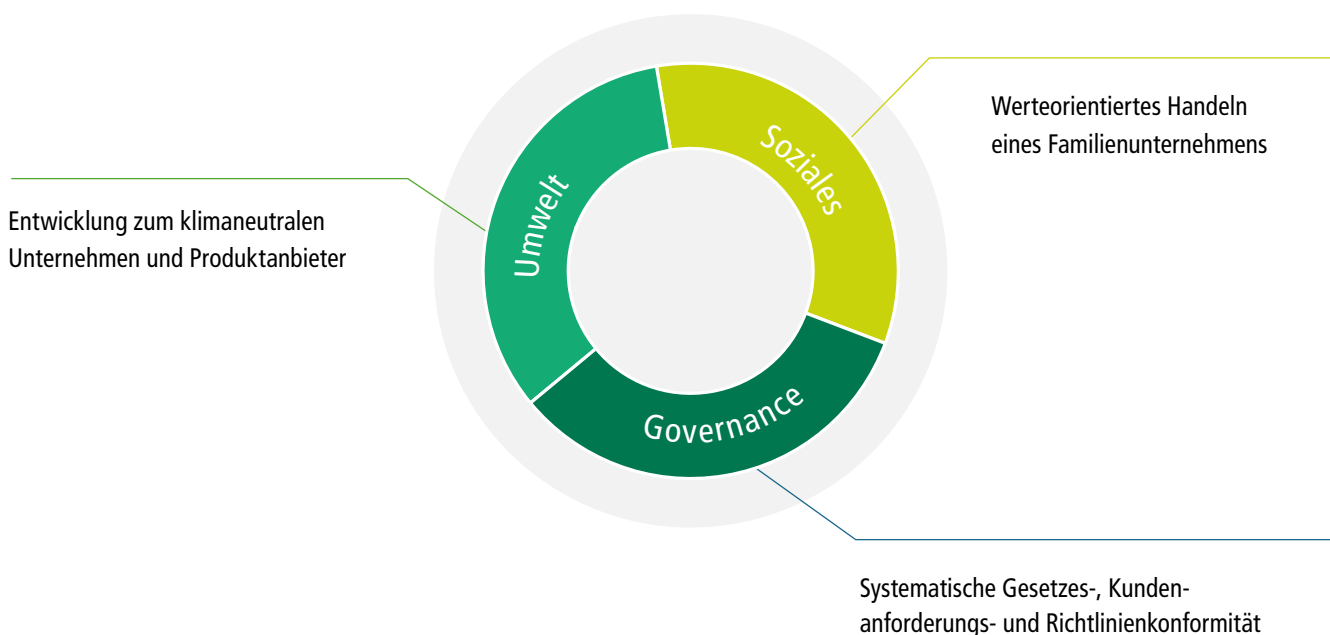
Werteorientiertes Handeln eines Familienunternehmens

Soziales

Umwelt

Entwicklung zum klimaneutralen Unternehmen und Produktanbieter

Governance

Systematische Gesetzes-, Kundenanforderungs- und Richtlinienkonformität